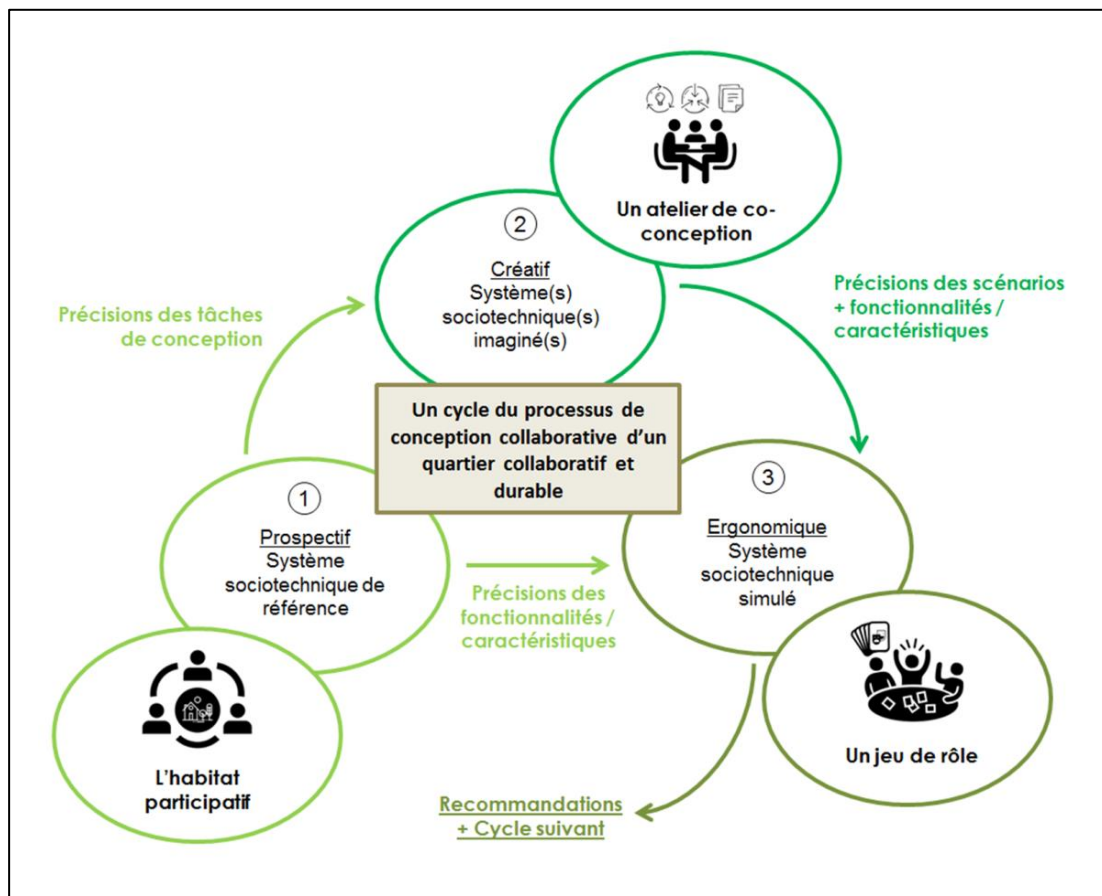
Un atelier de co-conception

②

Créatif
Système(s) sociotechnique(s) imaginé(s)

Précisions des tâches de conception

Précisions des scénarios + fonctionnalités / caractéristiques

Un cycle du processus de conception collaborative d'un quartier collaboratif et durable

①

Prospectif
Système sociotechnique de référence

③

Ergonomique
Système sociotechnique simulé

Précisions des fonctionnalités / caractéristiques

L'habitat participatif

Un jeu de rôle

Recommandations + Cycle suivant